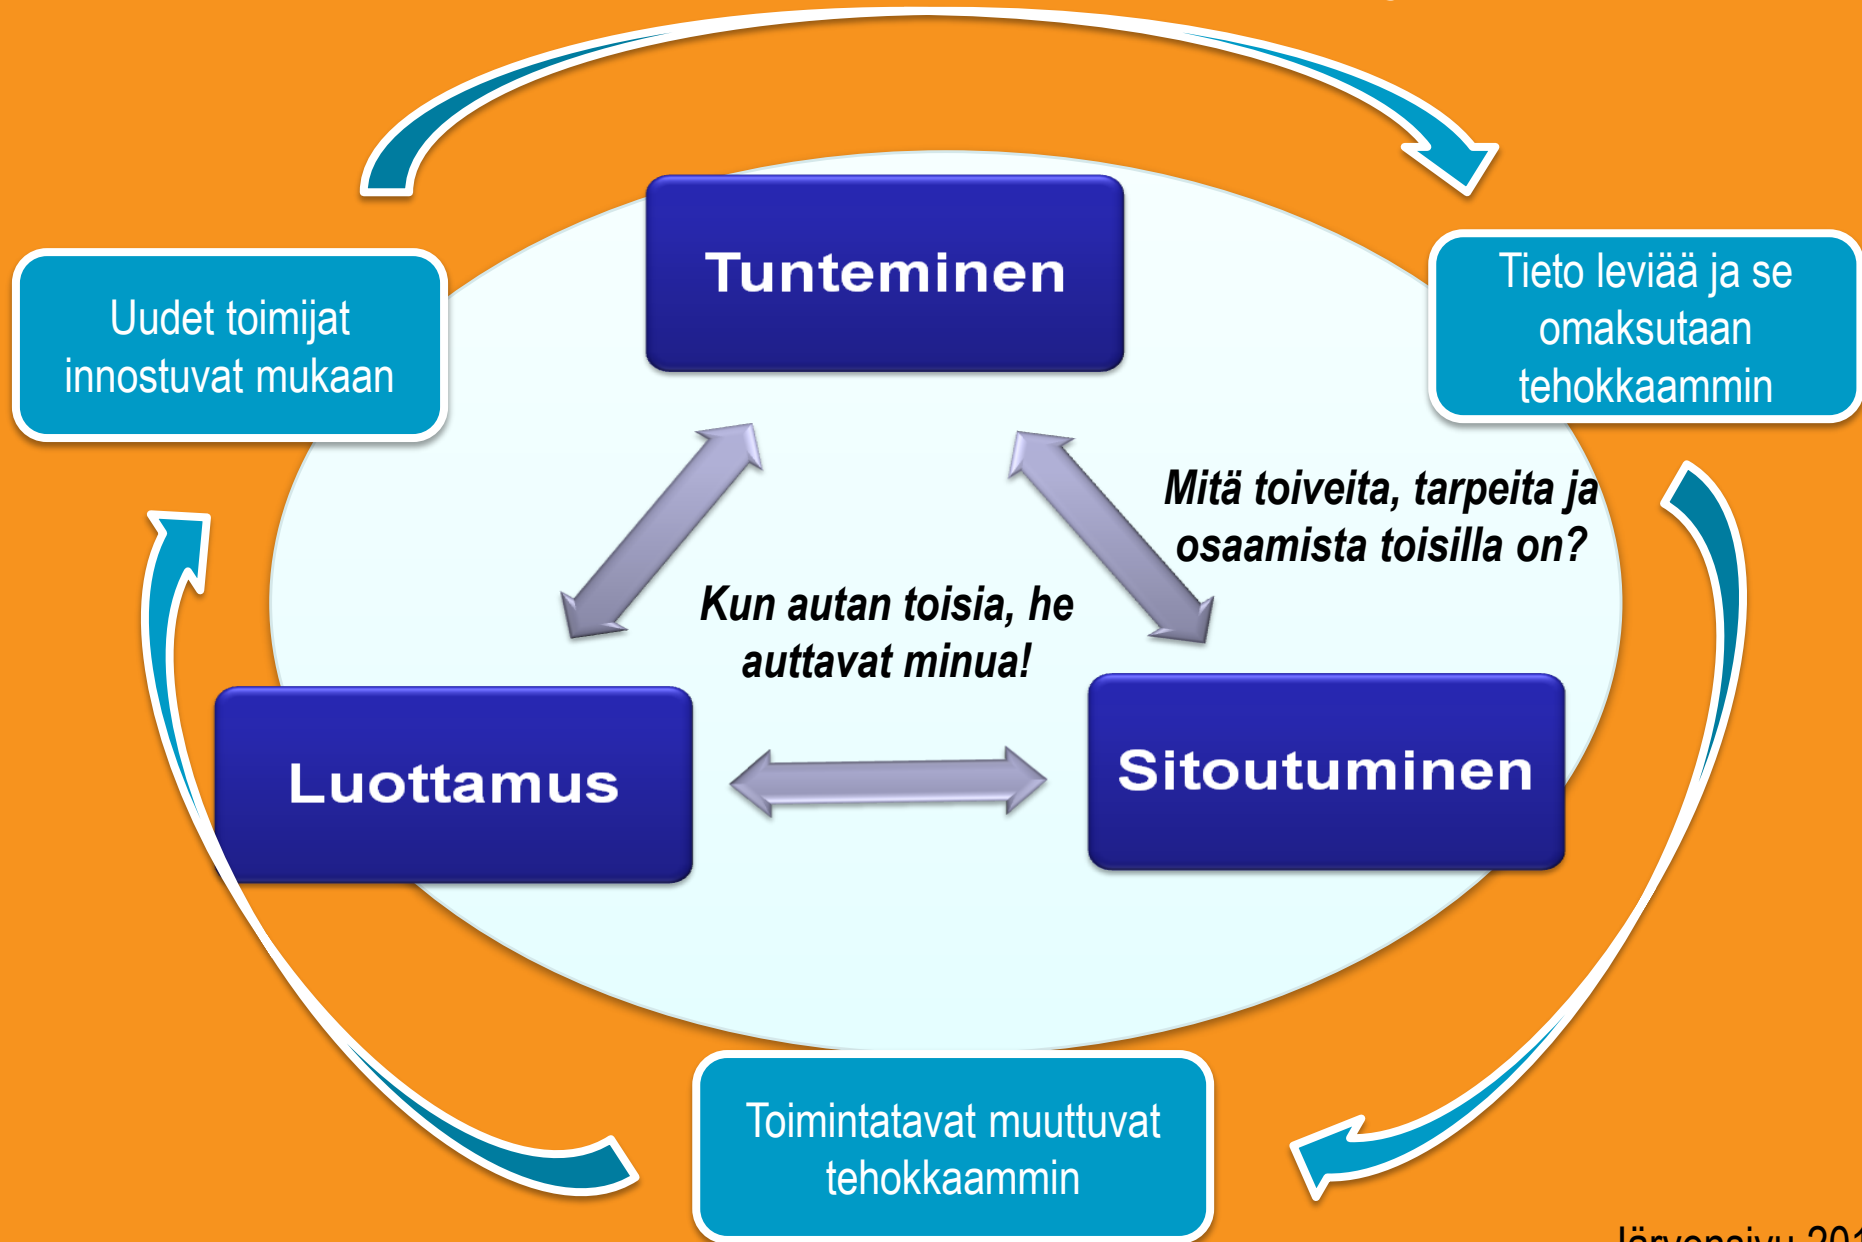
Tunteminen

Uudet toimijat innostuvat mukaan

Tieto leviää ja se omaksutaan tehokkaammin

Mitä toiveita, tarpeita ja osaamista toisilla on?

Kun autan toisia, he auttavat minua!

Luottamus

Sitoutuminen

Toimintatavat muuttuvat tehokkaammin

Järvensivu 20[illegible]